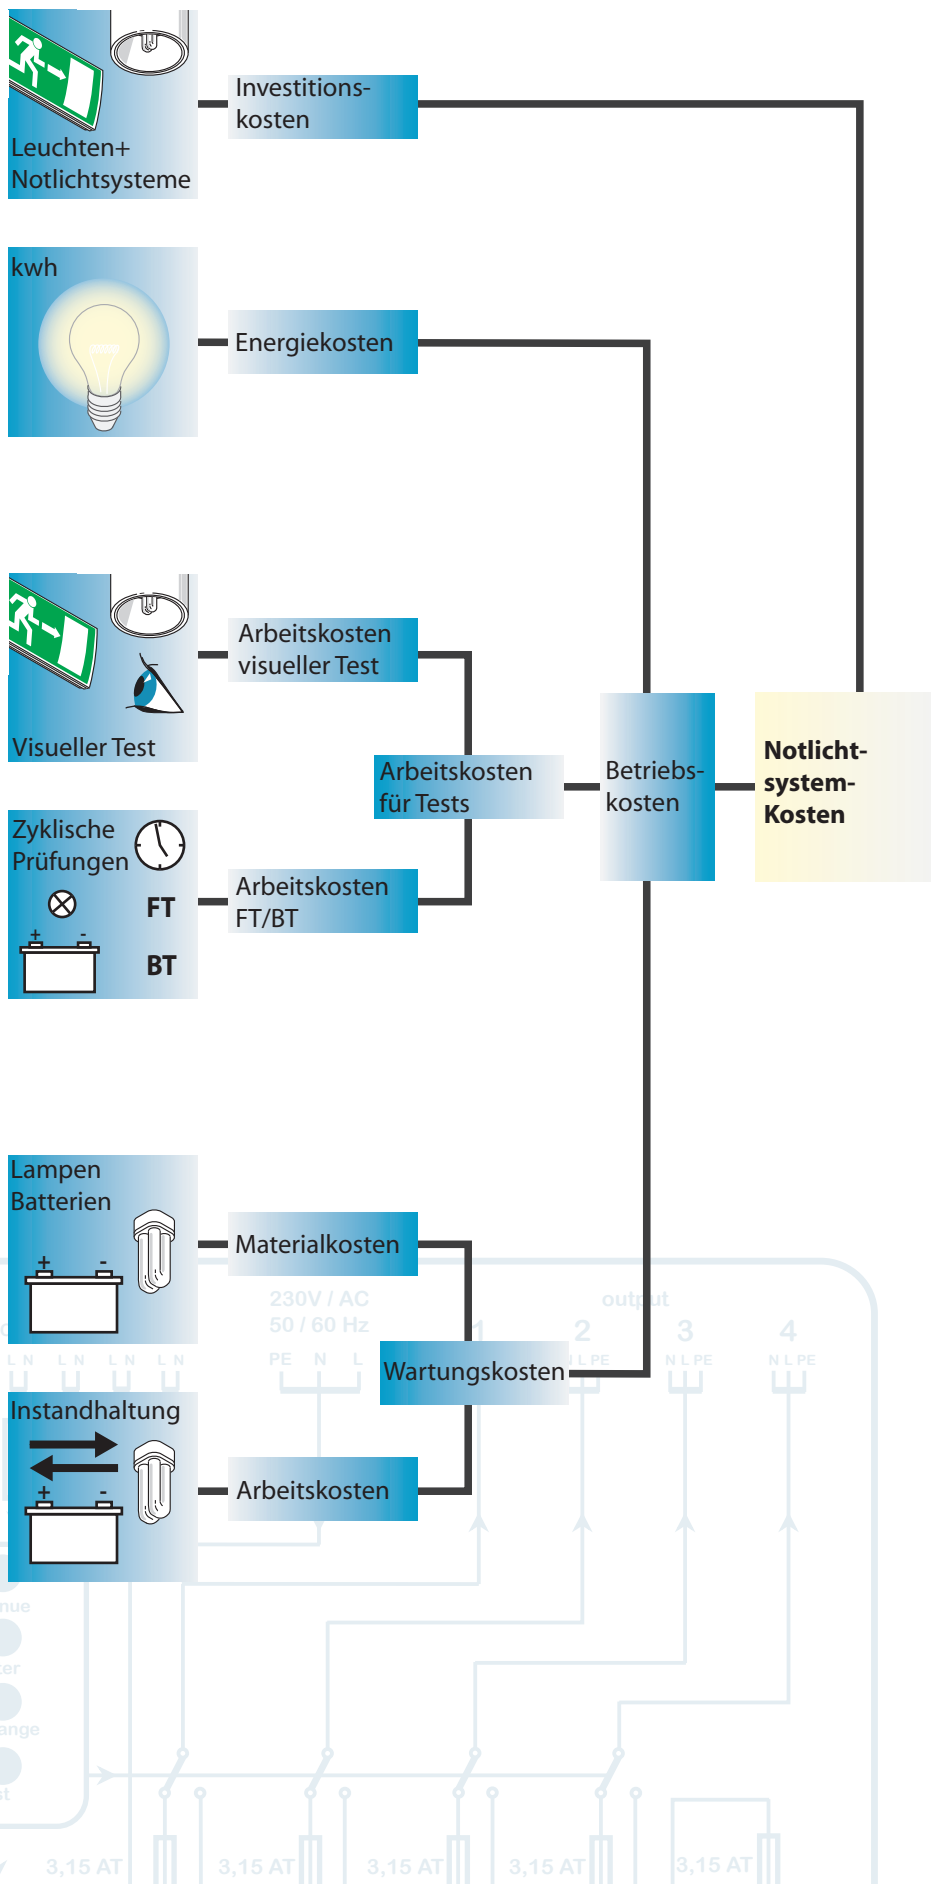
Leuchten+ Notlichtsysteme

Investitionskosten

kwh

Energiekosten

Visueller Test

Arbeitskosten visueller Test

Arbeitskosten für Tests

Betriebskosten

Notlichtsystem-Kosten

Zyklische Prüfungen

FT

BT

Arbeitskosten FT/BT

Lampen Batterien

Materialkosten

230V / AC
50 / 60 Hz

PE N L

output

1 2 3 4

Wartungskosten

Instandhaltung

Arbeitskosten

3,15 AT 3,15 AT 3,15 AT 3,15 AT 3,15 AT